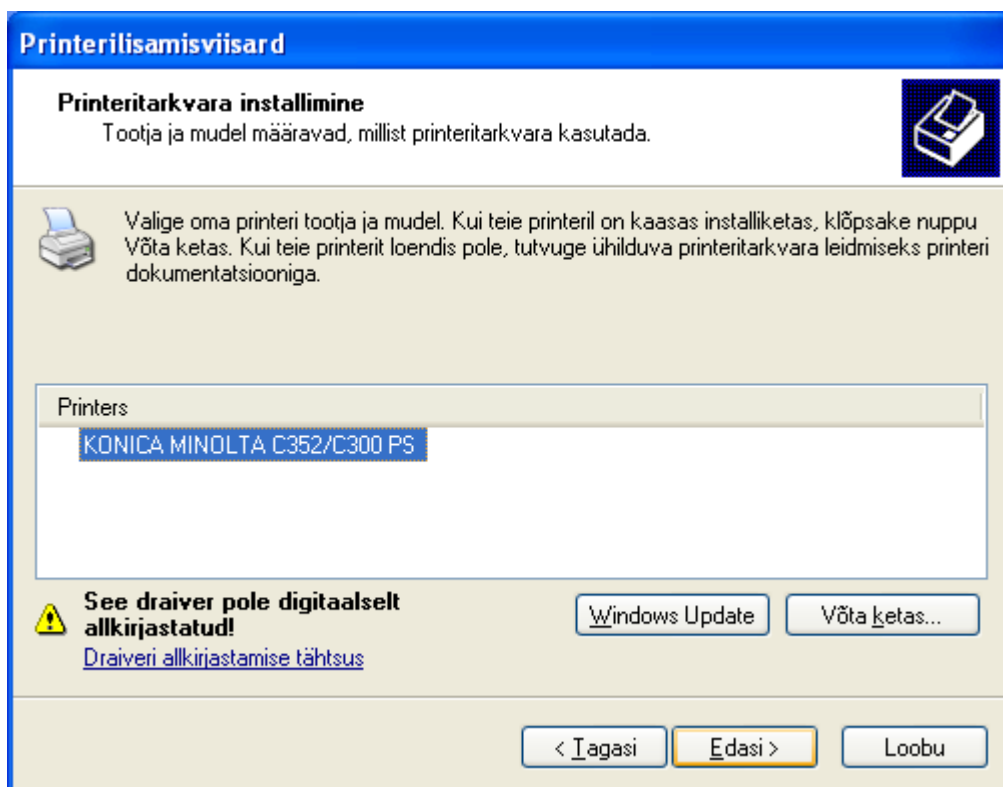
Printerilisamisviisard

Printeritarkvara installimine
Tootja ja mudel määravad, millist printeritarkvara kasutada.

Valige oma printeri tootja ja mudel. Kui teie printeril on kaasas installiketas, klõpsake nuppu Võta ketas. Kui teie printerit loendis pole, tutvuge ühilduva printeritarkvara leidmiseks printeri dokumentatsiooniga.

Printers

KONICA MINOLTA C352/C300 PS

See draiver pole digitaalselt allkirjastatud!

Draiveri allkirjastamise tähtsus

Windows Update

Võta ketas...

< Tagasi

Edasi >

Loobu